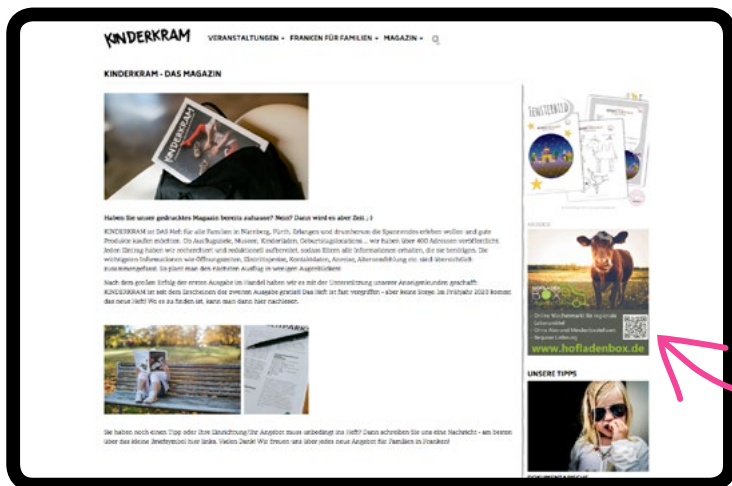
KINDERKRAM VERANSTALTUNGEN FRANKEN FÜR FAMILIEN MAGAZIN

KINDERKRAM - DAS MAGAZIN

Haben Sie unser gedrucktes Magazin bereits zuhause? Nein? Dann wird es aber Zeit ; )

KINDERKRAM ist DAS Heft für alle Familien in Nürnberg, Fürth, Erlangen und drumherum die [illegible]

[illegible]

Sie haben noch einen Tipp oder Ihre Einrichtung/Ihr Angebot muss unbedingt ins Heft? Dann schreiben Sie uns eine Nachricht - am besten über das kleine Briefsymbol hier links. Vielen Dank! Wir freuen uns über jedes neue Angebot für Familien in Franken!

FENSTERBILD

ANZEIGE

www.hofladenbox.de

UNSERE TIPPS